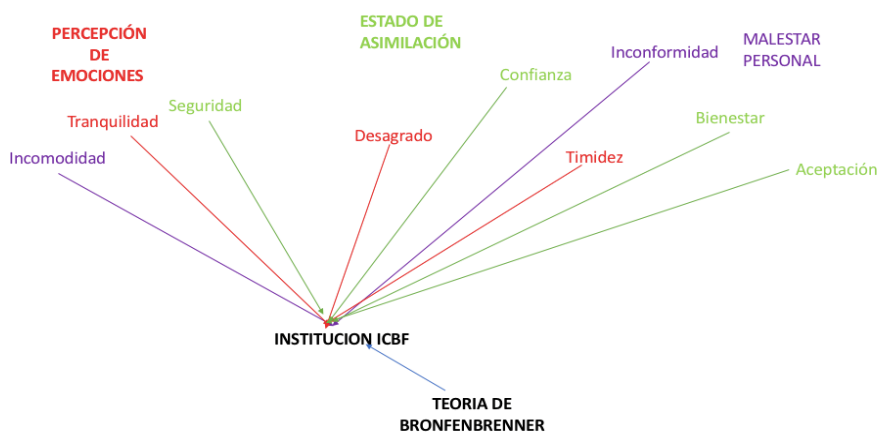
PERCEPCIÓN DE EMOCIONES

ESTADO DE ASIMILACIÓN

MALESTAR PERSONAL

Inconformidad

Confianza

Seguridad

Tranquilidad

Desagrado

Bienestar

Incomodidad

Timidez

Aceptación

INSTITUCION ICBF

TEORIA DE BRONFENBRENNER